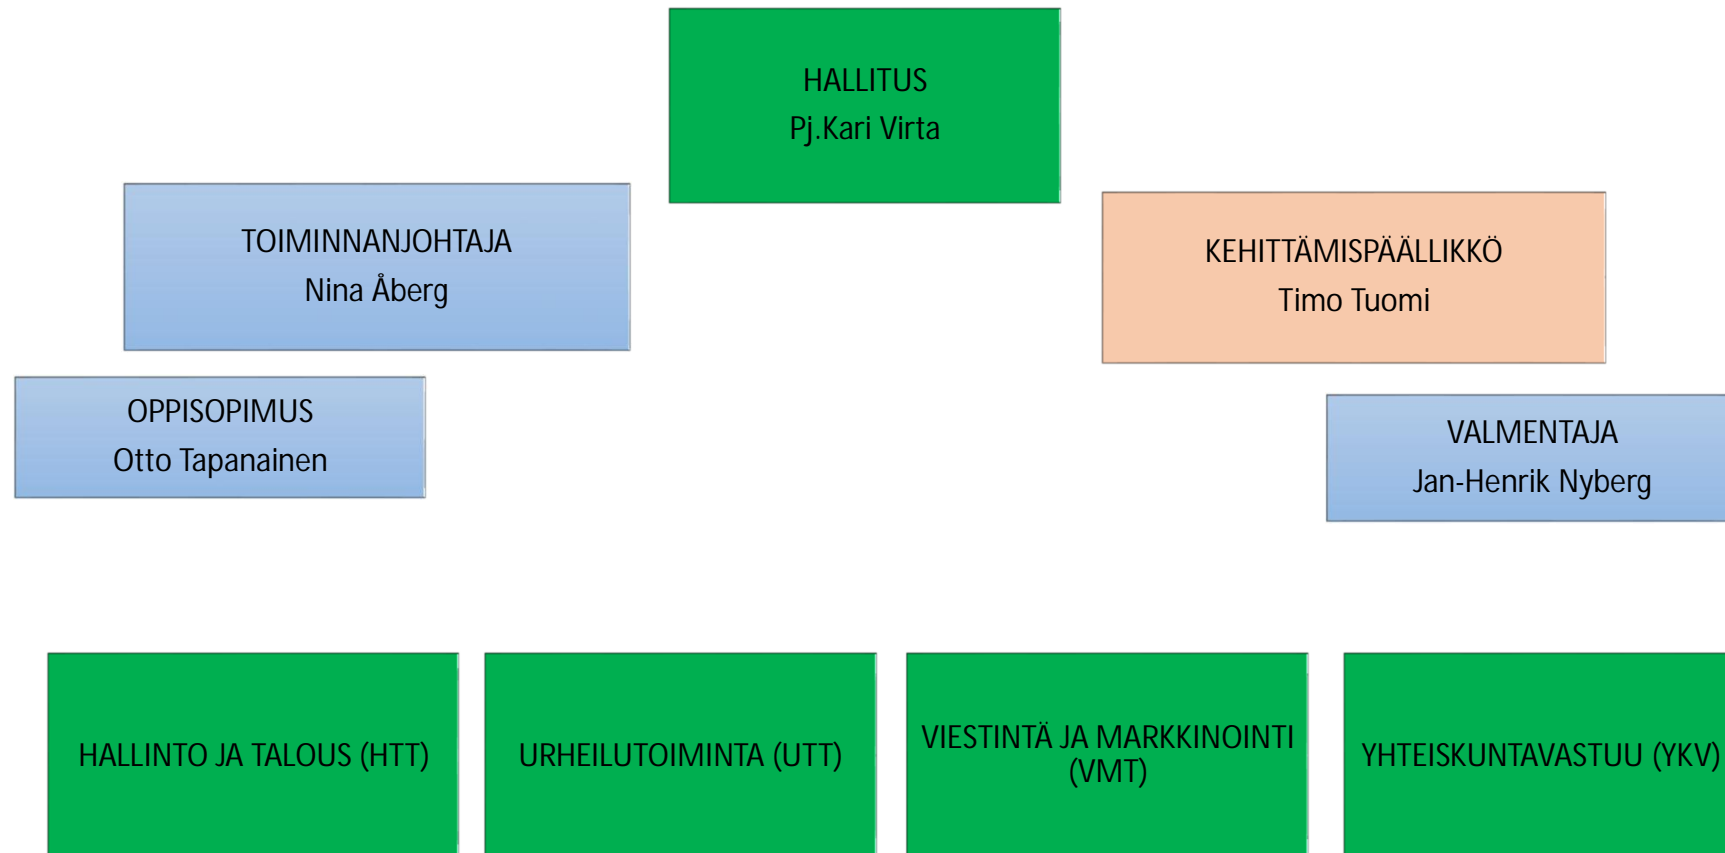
HALLITUS
Pj.Kari Virta

TOIMINNANJOHTAJA
Nina Åberg

KEHITTÄMISPÄÄLLIKKÖ
Timo Tuomi

OPPISOPIMUS
Otto Tapanainen

VALMENTAJA
Jan-Henrik Nyberg

HALLINTO JA TALOUS (HTT)

URHEILUTOIMINTA (UTT)

VIESTINTÄ JA MARKKINOINTI (VMT)

YHTEISKUNTAVASTUU (YKV)